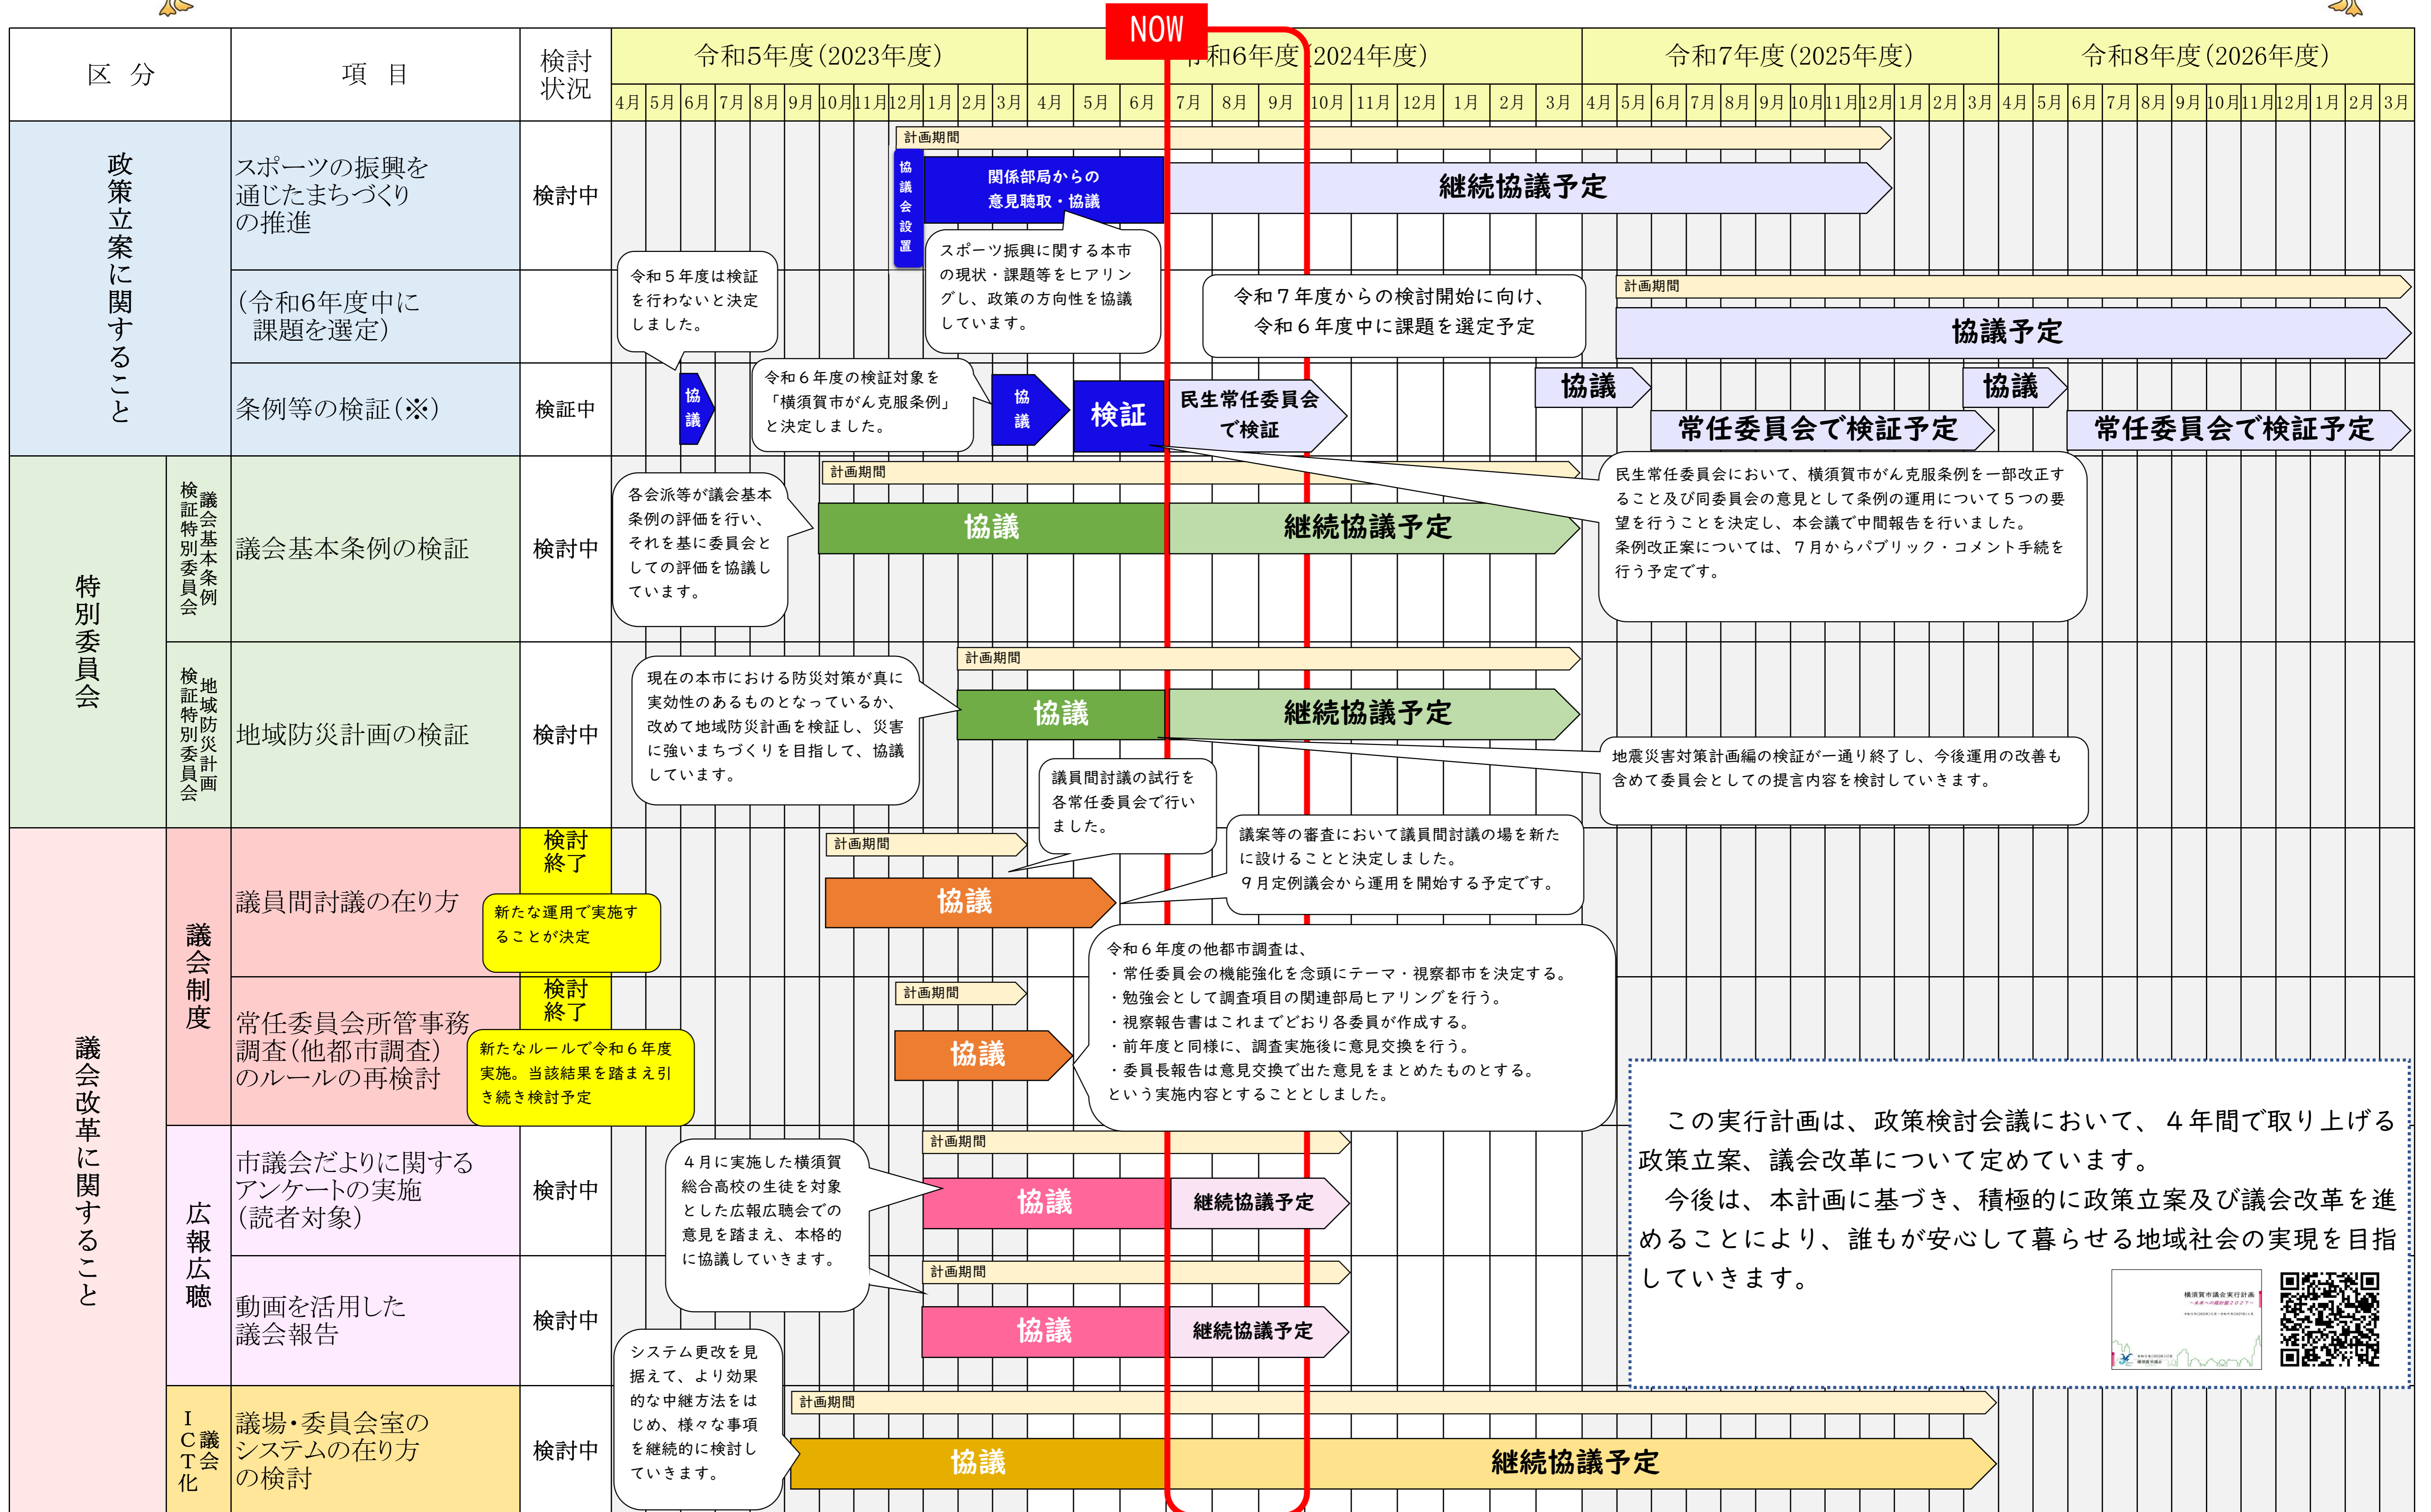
NOW

| 区分 | | 項目 | 検討状況 | 令和5年度(2023年度) | 令和6年度(2024年度) | 令和7年度(2025年度) | 令和8年度(2026年度) |
|---|---|---|---|---|---|---|---|
| | | | | 4月 5月 6月 7月 8月 9月 10月 11月 12月 1月 2月 3月 | 4月 5月 6月 7月 8月 9月 10月 11月 12月 1月 2月 3月 | 4月 5月 6月 7月 8月 9月 10月 11月 12月 1月 2月 3月 | 4月 5月 6月 7月 8月 9月 10月 11月 12月 1月 2月 3月 |
| 政策立案に関すること | | スポーツの振興を通じたまちづくりの推進 | 検討中 | 計画期間 協議会設置 関係部局からの意見聴取・協議 | 継続協議予定 | | |
| | | (令和6年度中に課題を選定) | | | | 計画期間 協議予定 | |
| | | 条例等の検証(※) | 検証中 | 協議 | 協議 検証 民生常任委員会で検証 | 協議 常任委員会で検証予定 | 協議 常任委員会で検証予定 |
| 特別委員会 | 議会基本条例検証特別委員会 | 議会基本条例の検証 | 検討中 | 計画期間 協議 | 継続協議予定 | | |
| | 地域防災計画検証特別委員会 | 地域防災計画の検証 | 検討中 | 計画期間 協議 | 継続協議予定 | | |
| 議会改革に関すること | 議会制度 | 議員間討議の在り方 | 検討終了 | 計画期間 協議 | | | |
| | | 常任委員会所管事務調査(他都市調査)のルールの再検討 | 検討終了 | 計画期間 協議 | | | |
| | 広報広聴 | 市議会だよりに関するアンケートの実施(読者対象) | 検討中 | 計画期間 協議 | 継続協議予定 | | |
| | | 動画を活用した議会報告 | 検討中 | 計画期間 協議 | 継続協議予定 | | |
| | 議会ICT化 | 議場・委員会室のシステムの在り方の検討 | 検討中 | 計画期間 協議 | 継続協議予定 | | |

令和5年度は検証を行わないと決定しました。

スポーツ振興に関する本市の現状・課題等をヒアリングし、政策の方向性を協議しています。

令和7年度からの検討開始に向け、令和6年度中に課題を選定予定

令和6年度の検証対象を「横須賀市がん克服条例」と決定しました。

民生常任委員会において、横須賀市がん克服条例を一部改正すること及び同委員会の意見として条例の運用について5つの要望を行うことを決定し、本会議で中間報告を行いました。
条例改正案については、7月からパブリック・コメント手続を行う予定です。

各会派等が議会基本条例の評価を行い、それを基に委員会としての評価を協議しています。

現在の本市における防災対策が真に実効性のあるものとなっているか、改めて地域防災計画を検証し、災害に強いまちづくりを目指して、協議しています。

地震災害対策計画編の検証が一通り終了し、今後運用の改善も含めて委員会としての提言内容を検討していきます。

議員間討議の試行を各常任委員会で行いました。

議案等の審査において議員間討議の場を新たに設けることと決定しました。
9月定例議会から運用を開始する予定です。

新たな運用で実施することが決定

令和6年度の他都市調査は、
・常任委員会の機能強化を念頭にテーマ・視察都市を決定する。
・勉強会として調査項目の関連部局ヒアリングを行う。
・視察報告書はこれまでどおり各委員が作成する。
・前年度と同様に、調査実施後に意見交換を行う。
・委員長報告は意見交換で出た意見をまとめたものとする。
という実施内容とすることとしました。

新たなルールで令和6年度実施。当該結果を踏まえ引き続き検討予定

4月に実施した横須賀総合高校の生徒を対象とした広報広聴会での意見を踏まえ、本格的に協議していきます。

システム更改を見据えて、より効果的な中継方法をはじめ、様々な事項を継続的に検討していきます。

この実行計画は、政策検討会議において、4年間で取り上げる政策立案、議会改革について定めています。
今後は、本計画に基づき、積極的に政策立案及び議会改革を進めることにより、誰もが安心して暮らせる地域社会の実現を目指していきます。

横須賀市議会実行計画